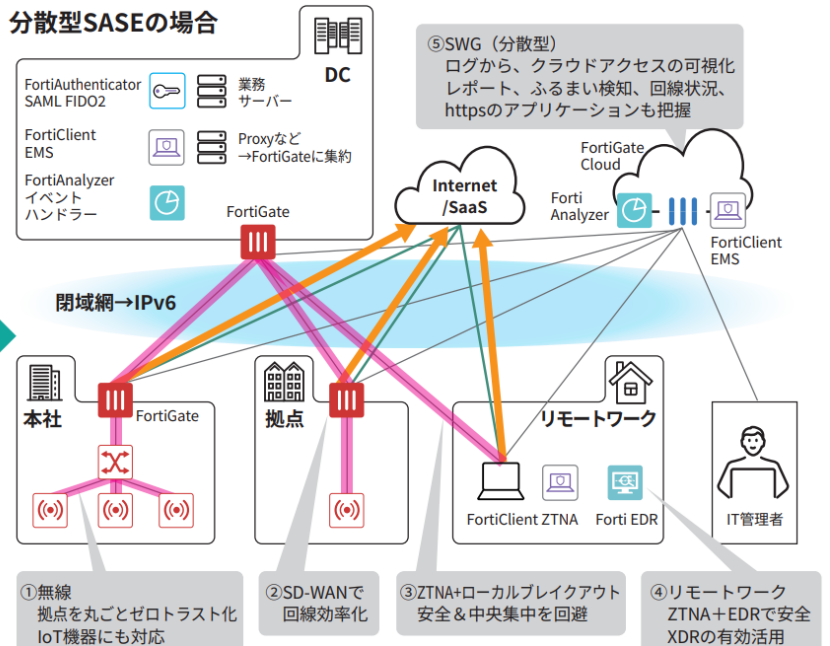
分散型SASEの場合

DC

FortiAuthenticator SAML FIDO2

業務サーバー

FortiClient EMS

Proxyなど →FortiGateに集約

FortiAnalyzer イベントハンドラー

FortiGate

⑤SWG（分散型）
ログから、クラウドアクセスの可視化
レポート、ふるまい検知、回線状況、
httpsのアプリケーションも把握

Internet /SaaS

FortiGate Cloud

Forti Analyzer

FortiClient EMS

閉域網→IPv6

本社

FortiGate

拠点

リモートワーク

FortiClient ZTNA

Forti EDR

IT管理者

①無線
拠点を丸ごとゼロトラスト化
IoT機器にも対応

②SD-WANで
回線効率化

③ZTNA+ローカルブレイクアウト
安全＆中央集中を回避

④リモートワーク
ZTNA＋EDRで安全
XDRの有効活用